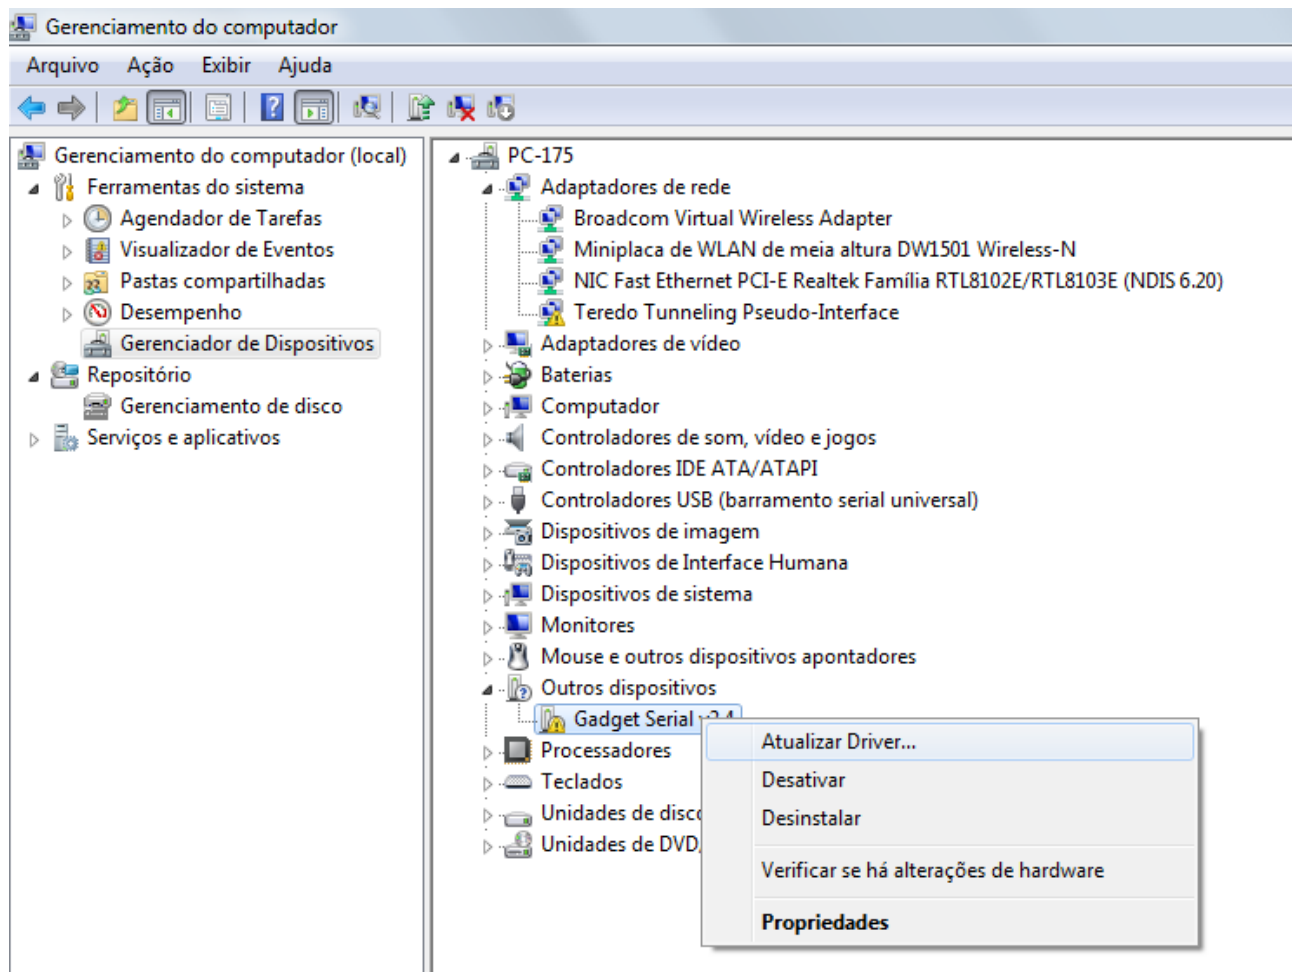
Gerenciamento do computador

Arquivo Ação Exibir Ajuda

Gerenciamento do computador (local)
Ferramentas do sistema
Agendador de Tarefas
Visualizador de Eventos
Pastas compartilhadas
Desempenho
Gerenciador de Dispositivos
Repositório
Gerenciamento de disco
Serviços e aplicativos

PC-175
Adaptadores de rede
Broadcom Virtual Wireless Adapter
Miniplaca de WLAN de meia altura DW1501 Wireless-N
NIC Fast Ethernet PCI-E Realtek Família RTL8102E/RTL8103E (NDIS 6.20)
Teredo Tunneling Pseudo-Interface
Adaptadores de vídeo
Baterias
Computador
Controladores de som, vídeo e jogos
Controladores IDE ATA/ATAPI
Controladores USB (barramento serial universal)
Dispositivos de imagem
Dispositivos de Interface Humana
Dispositivos de sistema
Monitores
Mouse e outros dispositivos apontadores
Outros dispositivos
Gadget Serial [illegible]
Processadores
Teclados
Unidades de disc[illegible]
Unidades de DVD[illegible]

Atualizar Driver...
Desativar
Desinstalar
Verificar se há alterações de hardware
Propriedades